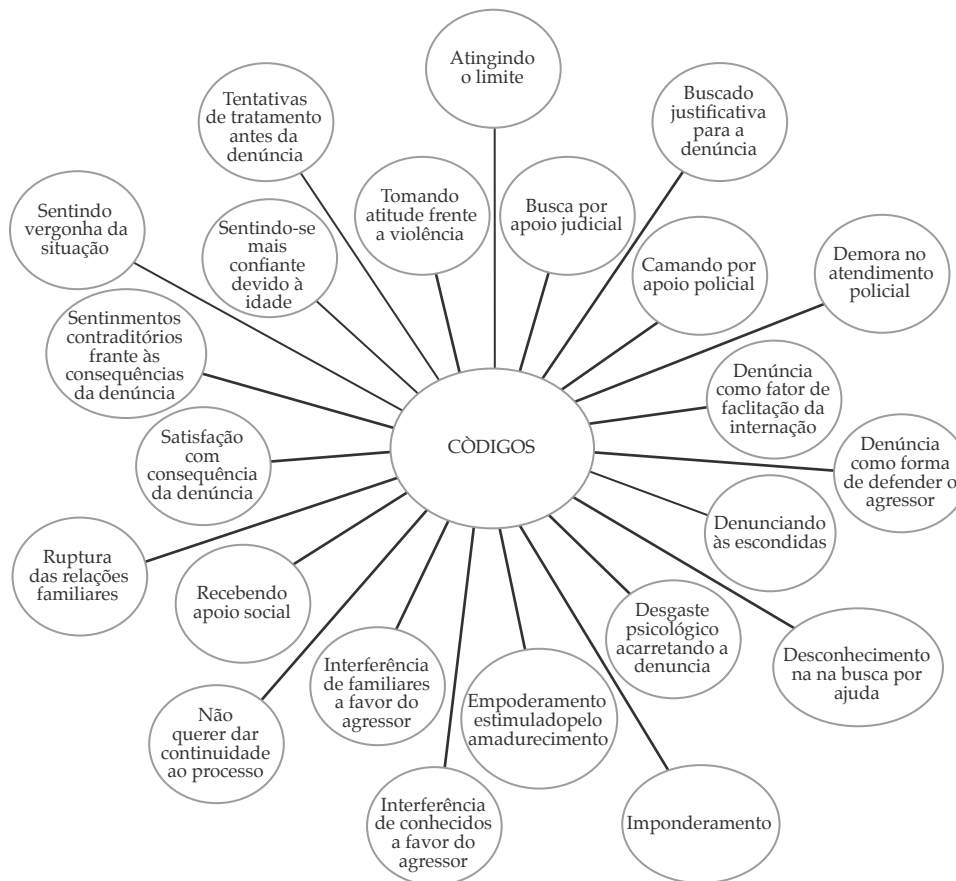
Atingindo o limite

Tentativas de tratamento antes da denúncia

Buscado justificativa para a denúncia

Sentindo vergonha da situação

Tomando atitude frente a violência

Busca por apoio judicial

Sentindo-se mais confiante devido à idade

Camando por apoio policial

Demora no atendimento policial

Sentinmentos contraditórios frante às consequências da denúncia

Denúncia como fator de faclitação da internação

CÒDIGOS

Satisfação com consequência da denúncia

Denúncia como forma de defender o agressor

Denunciando às escondidas

Ruptura das relações familiares

Recebendo apoio social

Desgaste psicológico acarretando a denuncia

Desconhecimento na na busca por ajuda

Interferência de familiares a favor do agressor

Empoderamento estimuladopelo amadurecimento

Não querer dar continuidade ao processo

Imponderamento

Interferência de conhecidos a favor do agressor